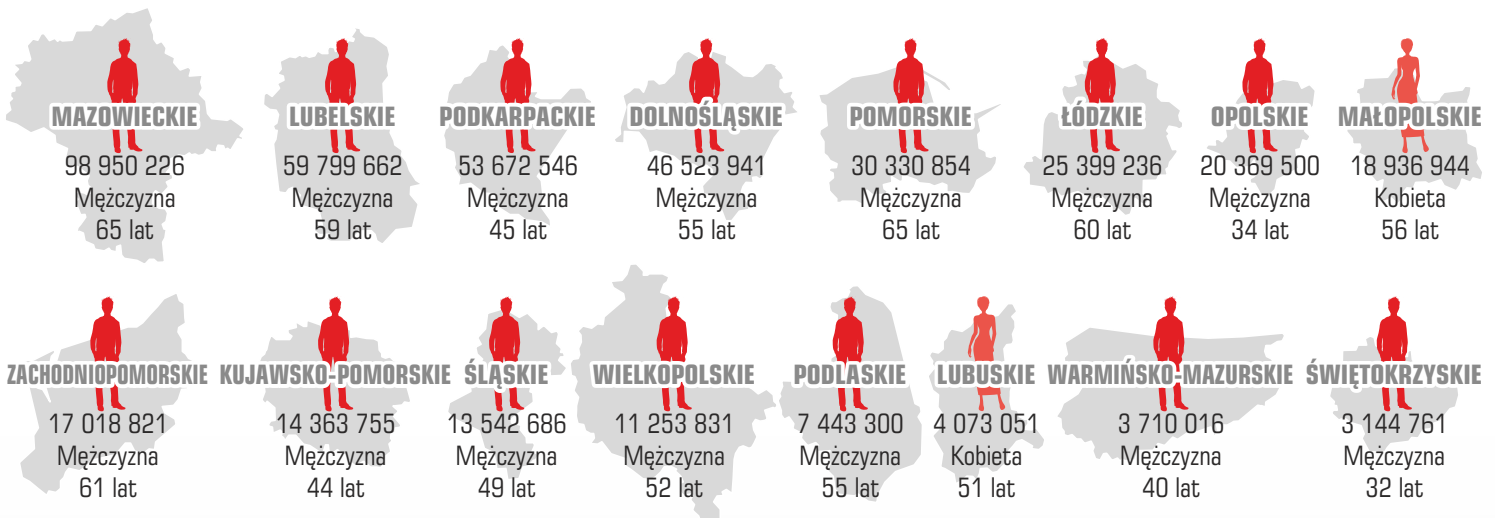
MAZOWIECKIE
98 950 226
Mężczyzna
65 lat

LUBELSKIE
59 799 662
Mężczyzna
59 lat

PODKARPACKIE
53 672 546
Mężczyzna
45 lat

DOLNOŚLĄSKIE
46 523 941
Mężczyzna
55 lat

POMORSKIE
30 330 854
Mężczyzna
65 lat

ŁÓDZKIE
25 399 236
Mężczyzna
60 lat

OPOLSKIE
20 369 500
Mężczyzna
34 lat

MAŁOPOLSKIE
18 936 944
Kobieta
56 lat

ZACHODNIOPOMORSKIE
17 018 821
Mężczyzna
61 lat

KUJAWSKO-POMORSKIE
14 363 755
Mężczyzna
44 lat

ŚLĄSKIE
13 542 686
Mężczyzna
49 lat

WIELKOPOLSKIE
11 253 831
Mężczyzna
52 lat

PODLASKIE
7 443 300
Mężczyzna
55 lat

LUBUSKIE
4 073 051
Kobieta
51 lat

WARMIŃSKO-MAZURSKIE
3 710 016
Mężczyzna
40 lat

ŚWIĘTOKRZYSKIE
3 144 761
Mężczyzna
32 lat